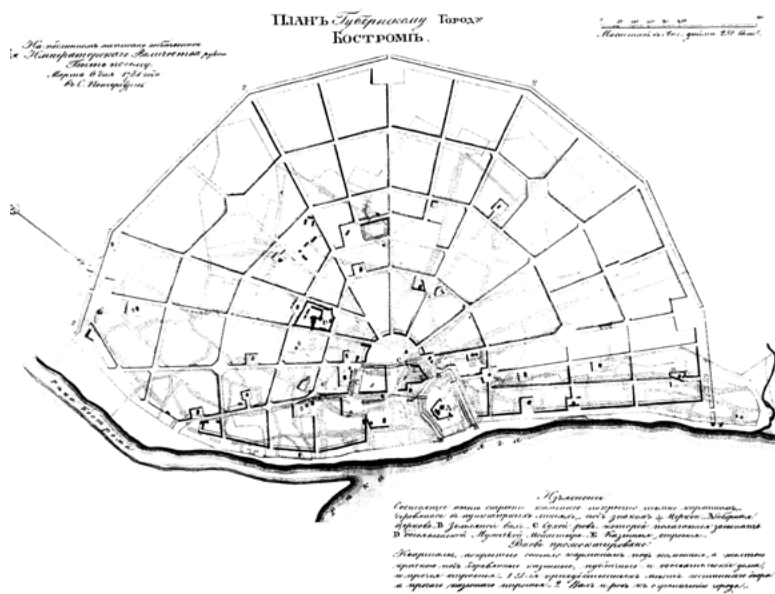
ПЛАНЪ Губернскому Городу
КОСТРОМѢ.

Масштабъ въ дюйм. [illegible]

На подлинномъ написано собственною Ея Императорскаго Величества рукою
Быть посему.
Марта 6 дня 1781 года
Въ С. Петербургѣ

Изъясненія

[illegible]

Вновь прожектированное

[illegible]